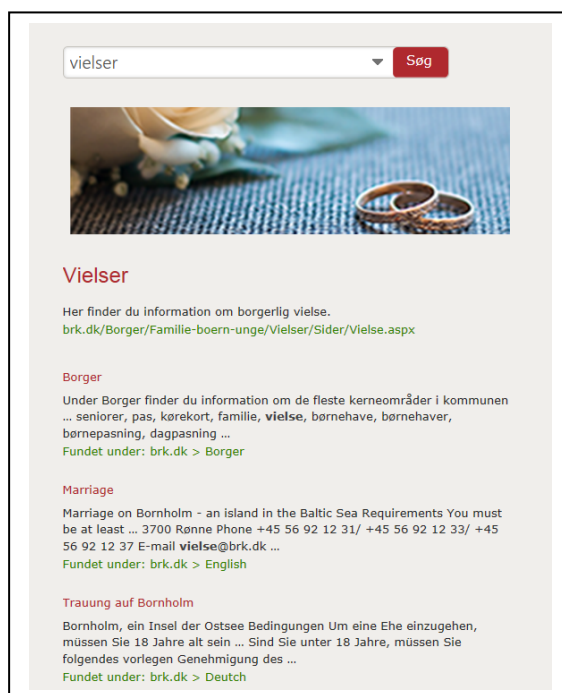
vielser

Søg

Vielser

Her finder du information om borgerlig vielse.
brk.dk/Borger/Familie-boern-unge/Vielser/Sider/Vielse.aspx

Borger

Under Borger finder du information om de fleste kerneområder i kommunen ... seniorer, pas, kørekort, familie, vielse, børnehave, børnehaver, børnepasning, dagpasning ...
Fundet under: brk.dk > Borger

Marriage

Marriage on Bornholm - an island in the Baltic Sea Requirements You must be at least ... 3700 Rønne Phone +45 56 92 12 31/ +45 56 92 12 33/ +45 56 92 12 37 E-mail vielse@brk.dk ...
Fundet under: brk.dk > English

Trauung auf Bornholm

Bornholm, ein Insel der Ostsee Bedingungen Um eine Ehe einzugehen, müssen Sie 18 Jahre alt sein ... Sind Sie unter 18 Jahre, müssen Sie folgendes vorlegen Genehmigung des ...
Fundet under: brk.dk > Deutch